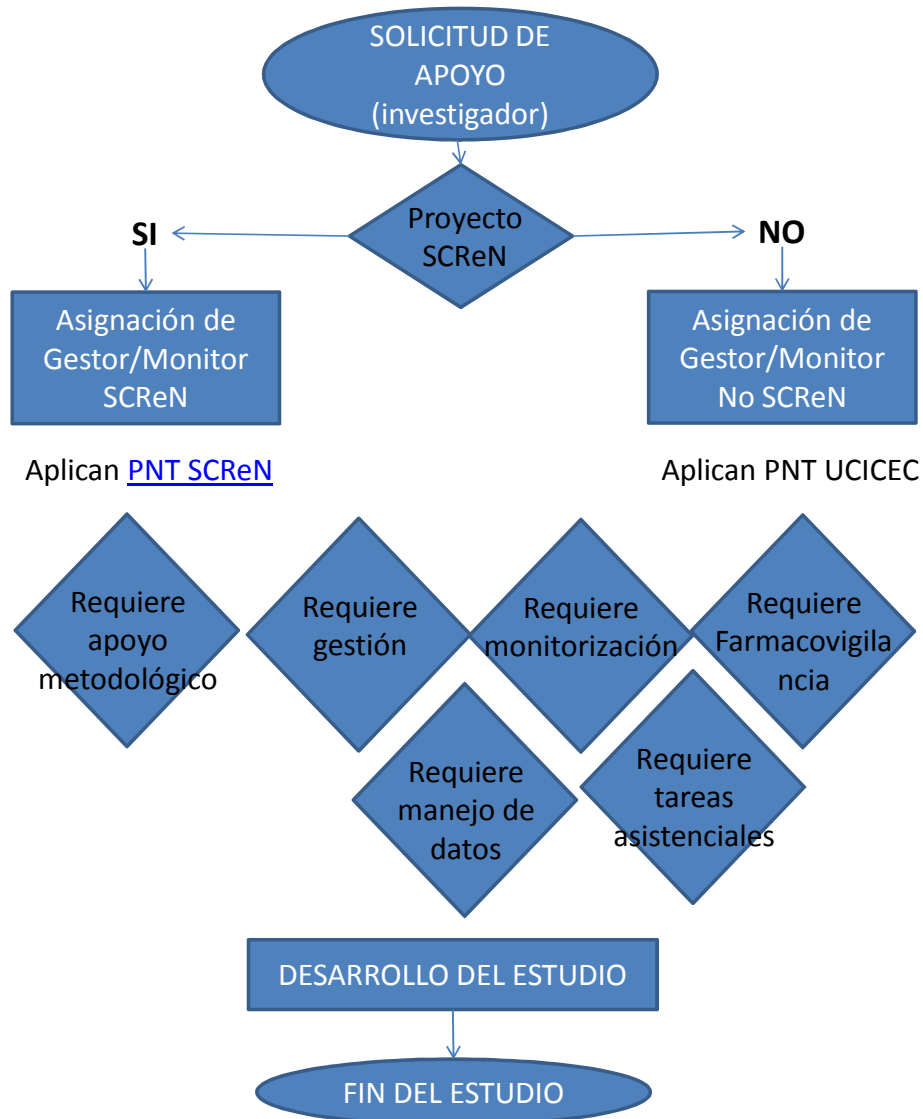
SOLICITUD DE APOYO (investigador)

Proyecto SCReN

SI

NO

Asignación de Gestor/Monitor SCReN

Asignación de Gestor/Monitor No SCReN

Aplican PNT SCReN

Aplican PNT UCICEC

Requiere apoyo metodológico

Requiere gestión

Requiere monitorización

Requiere Farmacovigilancia

Requiere manejo de datos

Requiere tareas asistenciales

DESARROLLO DEL ESTUDIO

FIN DEL ESTUDIO